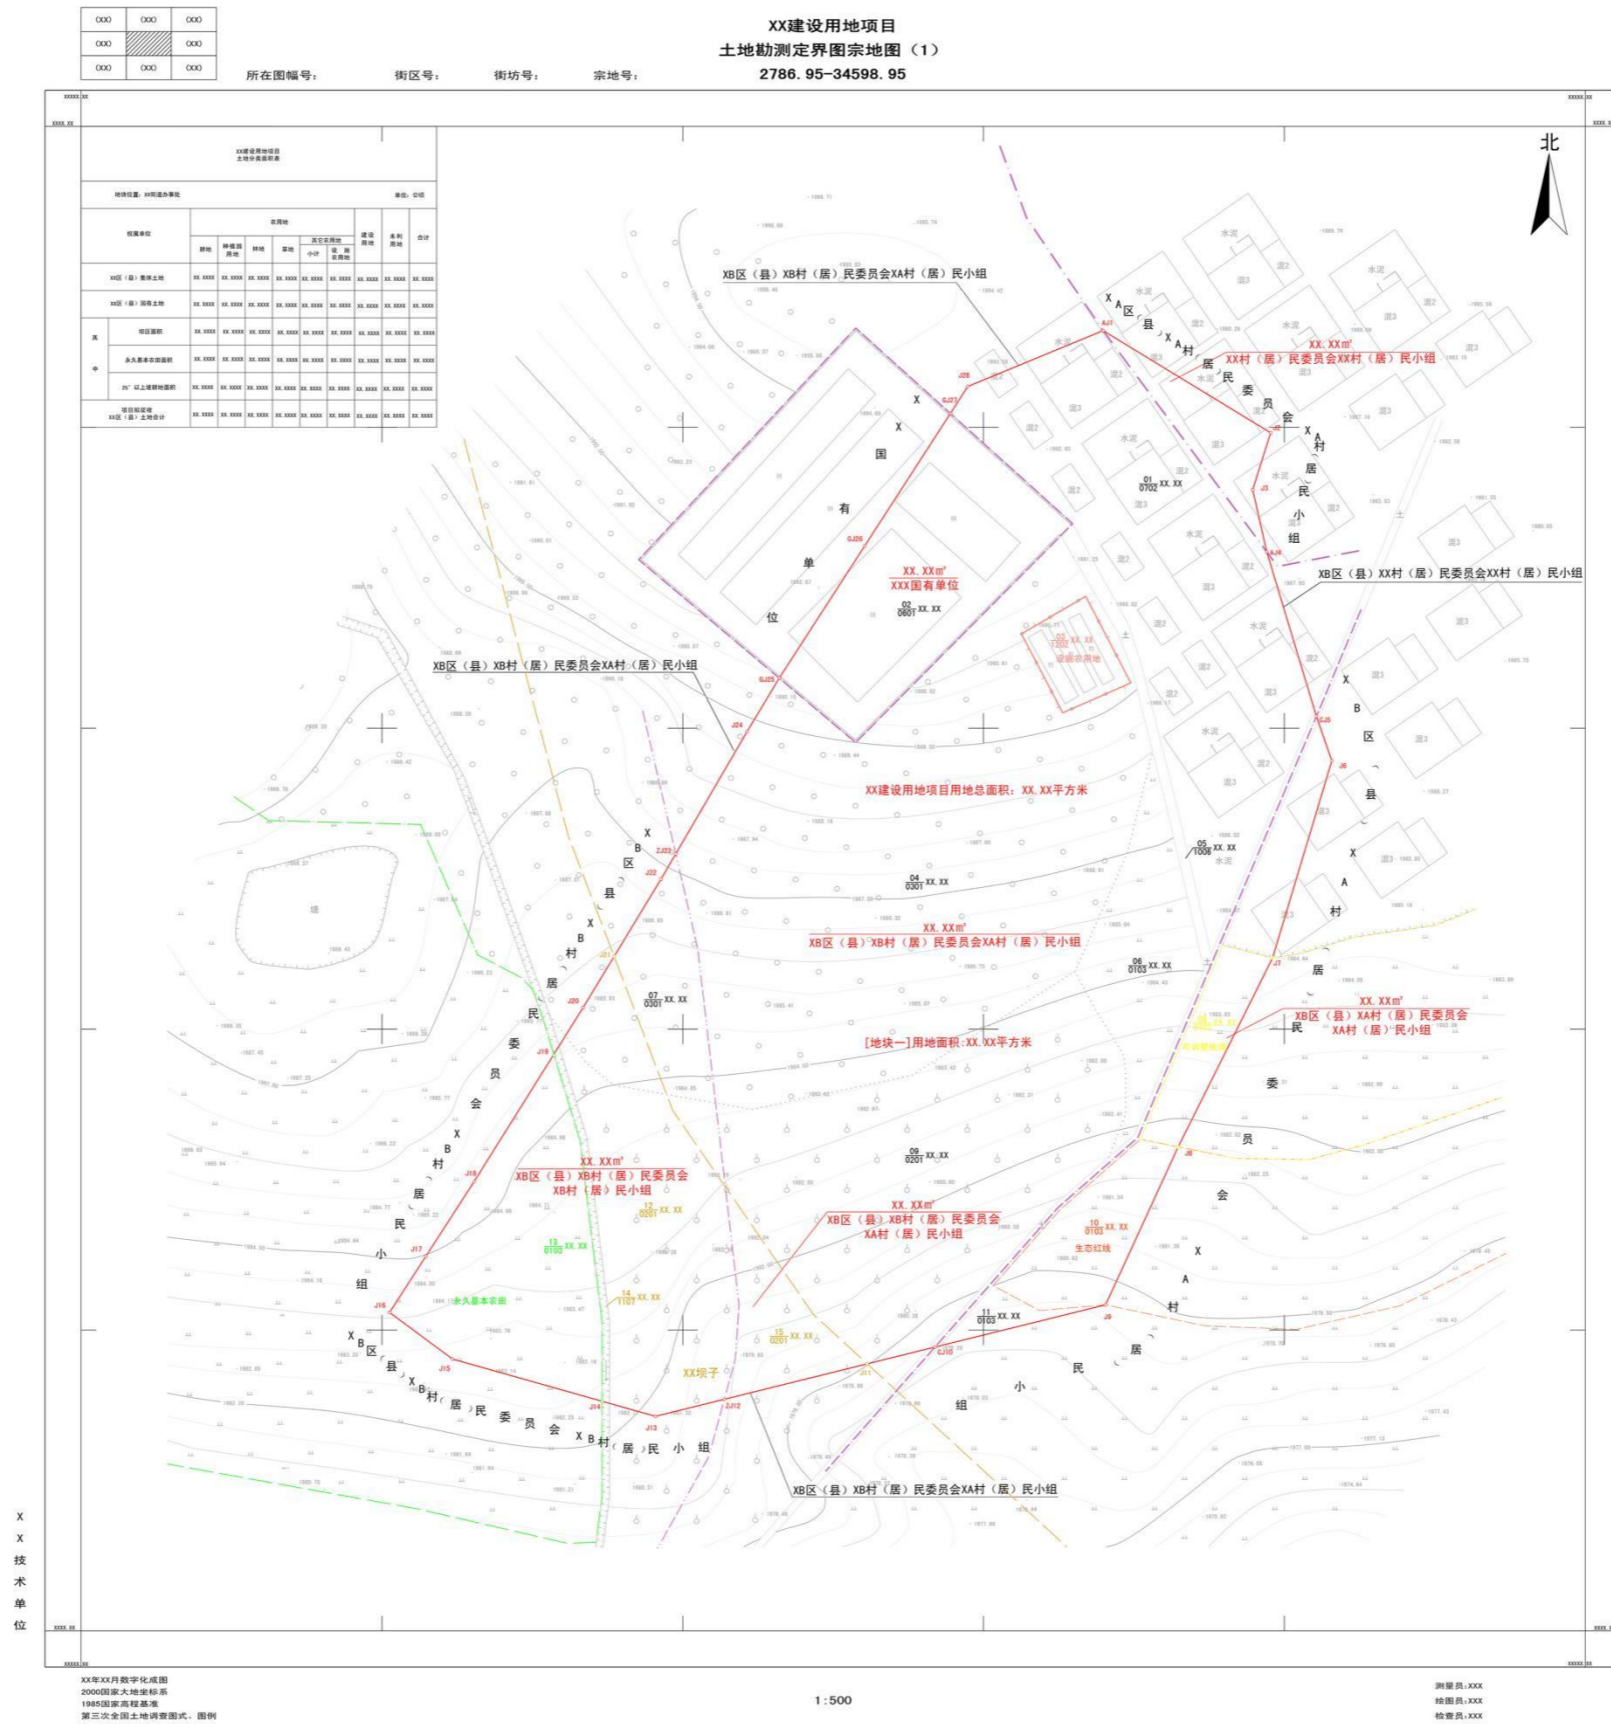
| (XX) | (XX) | (XX) |
|---|---|---|
| (XX) |  | (XX) |
| (XX) | (XX) | (XX) |

XX建设用地项目
土地勘测定界图宗地图（1）
所在图幅号： 街区号： 街坊号： 宗地号：
2786.95-34598.95

北

XB区（县）XB村（居）民委员会XA村（居）民小组

XA区（县）XA村（居）民委员会

XX.XXm²
XX村（居）民委员会XX村（居）民小组

XX国有单位

XX.XXm²
XXX国有单位
02 0601 XX.XX

XA村居民小组

XB区（县）XX村（居）民委员会XX村（居）民小组

XB区（县）XB村（居）民委员会XA村（居）民小组

XX建设用地项目用地总面积：XX.XX平方米

XB区（县）XB村居民委员会

05 1006 XX.XX
04 0301 XX.XX

XX.XXm²
XB区（县）XB村（居）民委员会XA村（居）民小组

06 0103 XX.XX
07 0301 XX.XX

XB区（县）XA村居民委员会

XX.XXm²
XB区（县）XA村（居）民委员会
XA村（居）民小组

[地块一]用地面积：XX.XX平方米

XB村居民小组

XX.XXm²
XB区（县）XB村（居）民委员会
XB村（居）民小组

09 0201 XX.XX

XX.XXm²
XB区（县）XB村（居）民委员会
XA村（居）民小组

10 0103 XX.XX
生态红线

13 0103 XX.XX
12 0201 XX.XX
永久基本农田
14 1107 XX.XX
15 0201 XX.XX
11 0103 XX.XX

XA村居民小组

XB区（县）XB村（居）民委员会XB村（居）民小组

XX坝子

XB区（县）XB村（居）民委员会XA村（居）民小组

XX技术单位

XX年XX月数字化成图
2000国家大地坐标系
1985国家高程基准
第三次全国土地调查图式、图例

1:500

测量员：XXX
绘图员：XXX
检查员：XXX